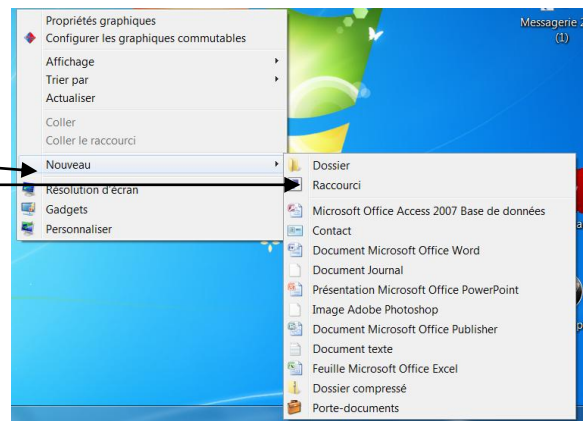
Propriétés graphiques
Configurer les graphiques commutables

Affichage
Trier par
Actualiser

Coller
Coller le raccourci

Nouveau

Résolution d'écran
Gadgets
Personnaliser

Dossier
Raccourci

Microsoft Office Access 2007 Base de données
Contact
Document Microsoft Office Word
Document Journal
Présentation Microsoft Office PowerPoint
Image Adobe Photoshop
Document Microsoft Office Publisher
Document texte
Feuille Microsoft Office Excel
Dossier compressé
Porte-documents

Messagerie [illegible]
(1)